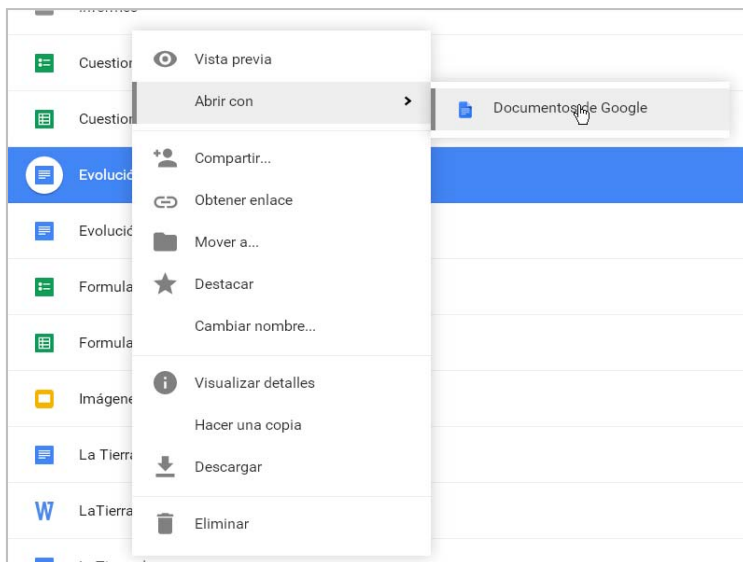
Informes

Cuestior

Cuestior

Evolució

Evolució

Formula

Formula

Imágene

La Tierra

W

LaTierra

Vista previa

Abrir con

Documentos de Google

Compartir...

Obtener enlace

Mover a...

Destacar

Cambiar nombre...

Visualizar detalles

Hacer una copia

Descargar

Eliminar